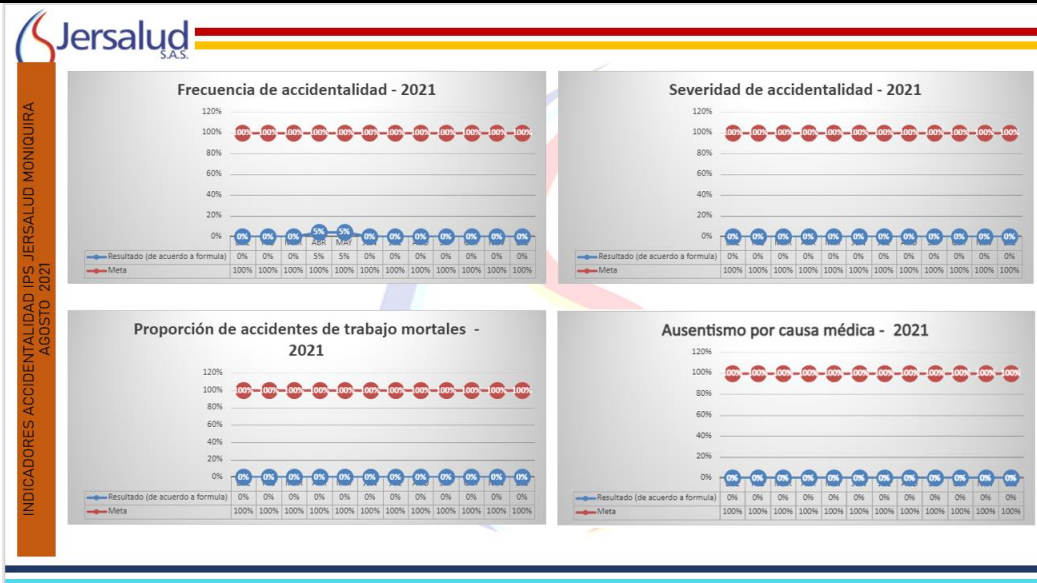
Jersalud S.A.S.

INDICADORES ACCIDENTALIDAD IPS JERSALUD MONIQUIRA AGOSTO 2021

Frecuencia de accidentalidad - 2021

120%
100%
80%
60%
40%
20%
0%

| | | | | ABR | MAY | | | | | | | |
|---|---|---|---|---|---|---|---|---|---|---|---|---|
| Resultado (de acuerdo a formula) | 0% | 0% | 0% | 5% | 5% | 0% | 0% | 0% | 0% | 0% | 0% | 0% |
| Meta | 100% | 100% | 100% | 100% | 100% | 100% | 100% | 100% | 100% | 100% | 100% | 100% |

Severidad de accidentalidad - 2021

120%
100%
80%
60%
40%
20%
0%

| | | | | | | | | | | | | |
|---|---|---|---|---|---|---|---|---|---|---|---|---|
| Resultado (de acuerdo a formula) | 0% | 0% | 0% | 0% | 0% | 0% | 0% | 0% | 0% | 0% | 0% | 0% |
| Meta | 100% | 100% | 100% | 100% | 100% | 100% | 100% | 100% | 100% | 100% | 100% | 100% |

Proporción de accidentes de trabajo mortales - 2021

120%
100%
80%
60%
40%
20%
0%

| | | | | | | | | | | | | |
|---|---|---|---|---|---|---|---|---|---|---|---|---|
| Resultado (de acuerdo a formula) | 0% | 0% | 0% | 0% | 0% | 0% | 0% | 0% | 0% | 0% | 0% | 0% |
| Meta | 100% | 100% | 100% | 100% | 100% | 100% | 100% | 100% | 100% | 100% | 100% | 100% |

Ausentismo por causa médica - 2021

120%
100%
80%
60%
40%
20%
0%

| | | | | | | | | | | | | |
|---|---|---|---|---|---|---|---|---|---|---|---|---|
| Resultado (de acuerdo a formula) | 0% | 0% | 0% | 0% | 0% | 0% | 0% | 0% | 0% | 0% | 0% | 0% |
| Meta | 100% | 100% | 100% | 100% | 100% | 100% | 100% | 100% | 100% | 100% | 100% | 100% |